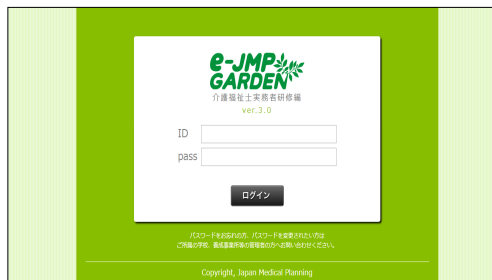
e-JMP GARDEN
介護福祉士実務者研修編
ver.3.0

ID

pass

ログイン

パスワードをお忘れの方、パスワードを変更されたい方は
ご所属の学校、養成施設等の担当者の方へお問い合わせください。

Copyright, Japan Medical Planning